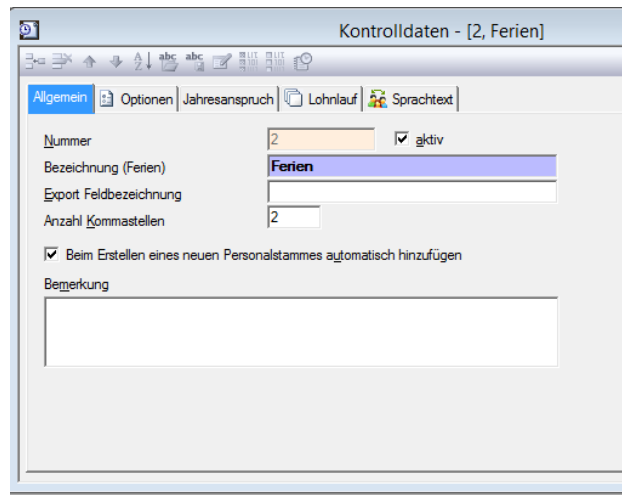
Kontrolldaten - [2, Ferien]

Allgemein | Optionen | Jahresanspruch | Lohnlauf | Sprachtext

Nummer 2 ☑ aktiv

Bezeichnung (Ferien) Ferien

Export Feldbezeichnung

Anzahl Kommastellen 2

☑ Beim Erstellen eines neuen Personalstammes automatisch hinzufügen

Bemerkung